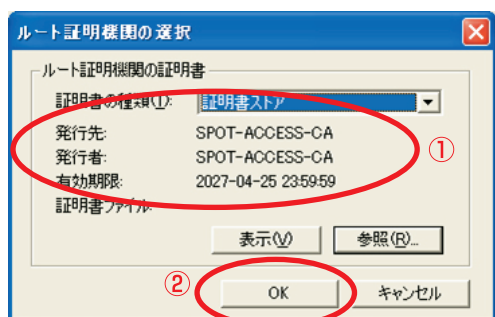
ルート証明機関の選択

ルート証明機関の証明書

証明書の種類(T): 証明書ストア

発行先: SPOT-ACCESS-CA

発行者: SPOT-ACCESS-CA

有効期限: 2027-04-25 23:59:59

証明書ファイル:

①

表示(V)

参照(R)...

②

OK

キャンセル